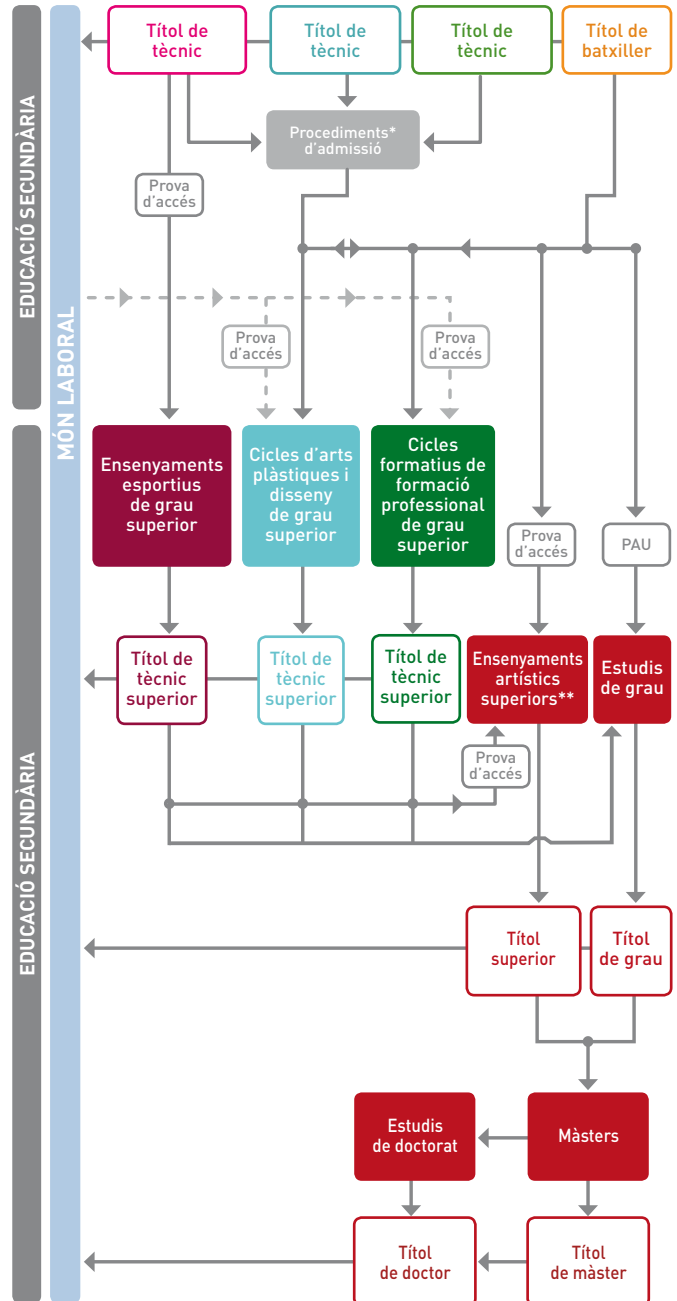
EDUCACIÓ SECUNDÀRIA

MÓN LABORAL

Títol de tècnic

Títol de tècnic

Títol de tècnic

Títol de batxiller

Procediments* d'admissió

Prova d'accés

Prova d'accés

Prova d'accés

Ensenyaments esportius de grau superior

Cicles d'arts plàstiques i disseny de grau superior

Cicles formatius de formació professional de grau superior

Prova d'accés

PAU

Títol de tècnic superior

Títol de tècnic superior

Títol de tècnic superior

Ensenyaments artístics superiors**

Estudis de grau

Prova d'accés

EDUCACIÓ SECUNDÀRIA

Títol superior

Títol de grau

Estudis de doctorat

Màsters

Títol de doctor

Títol de màster